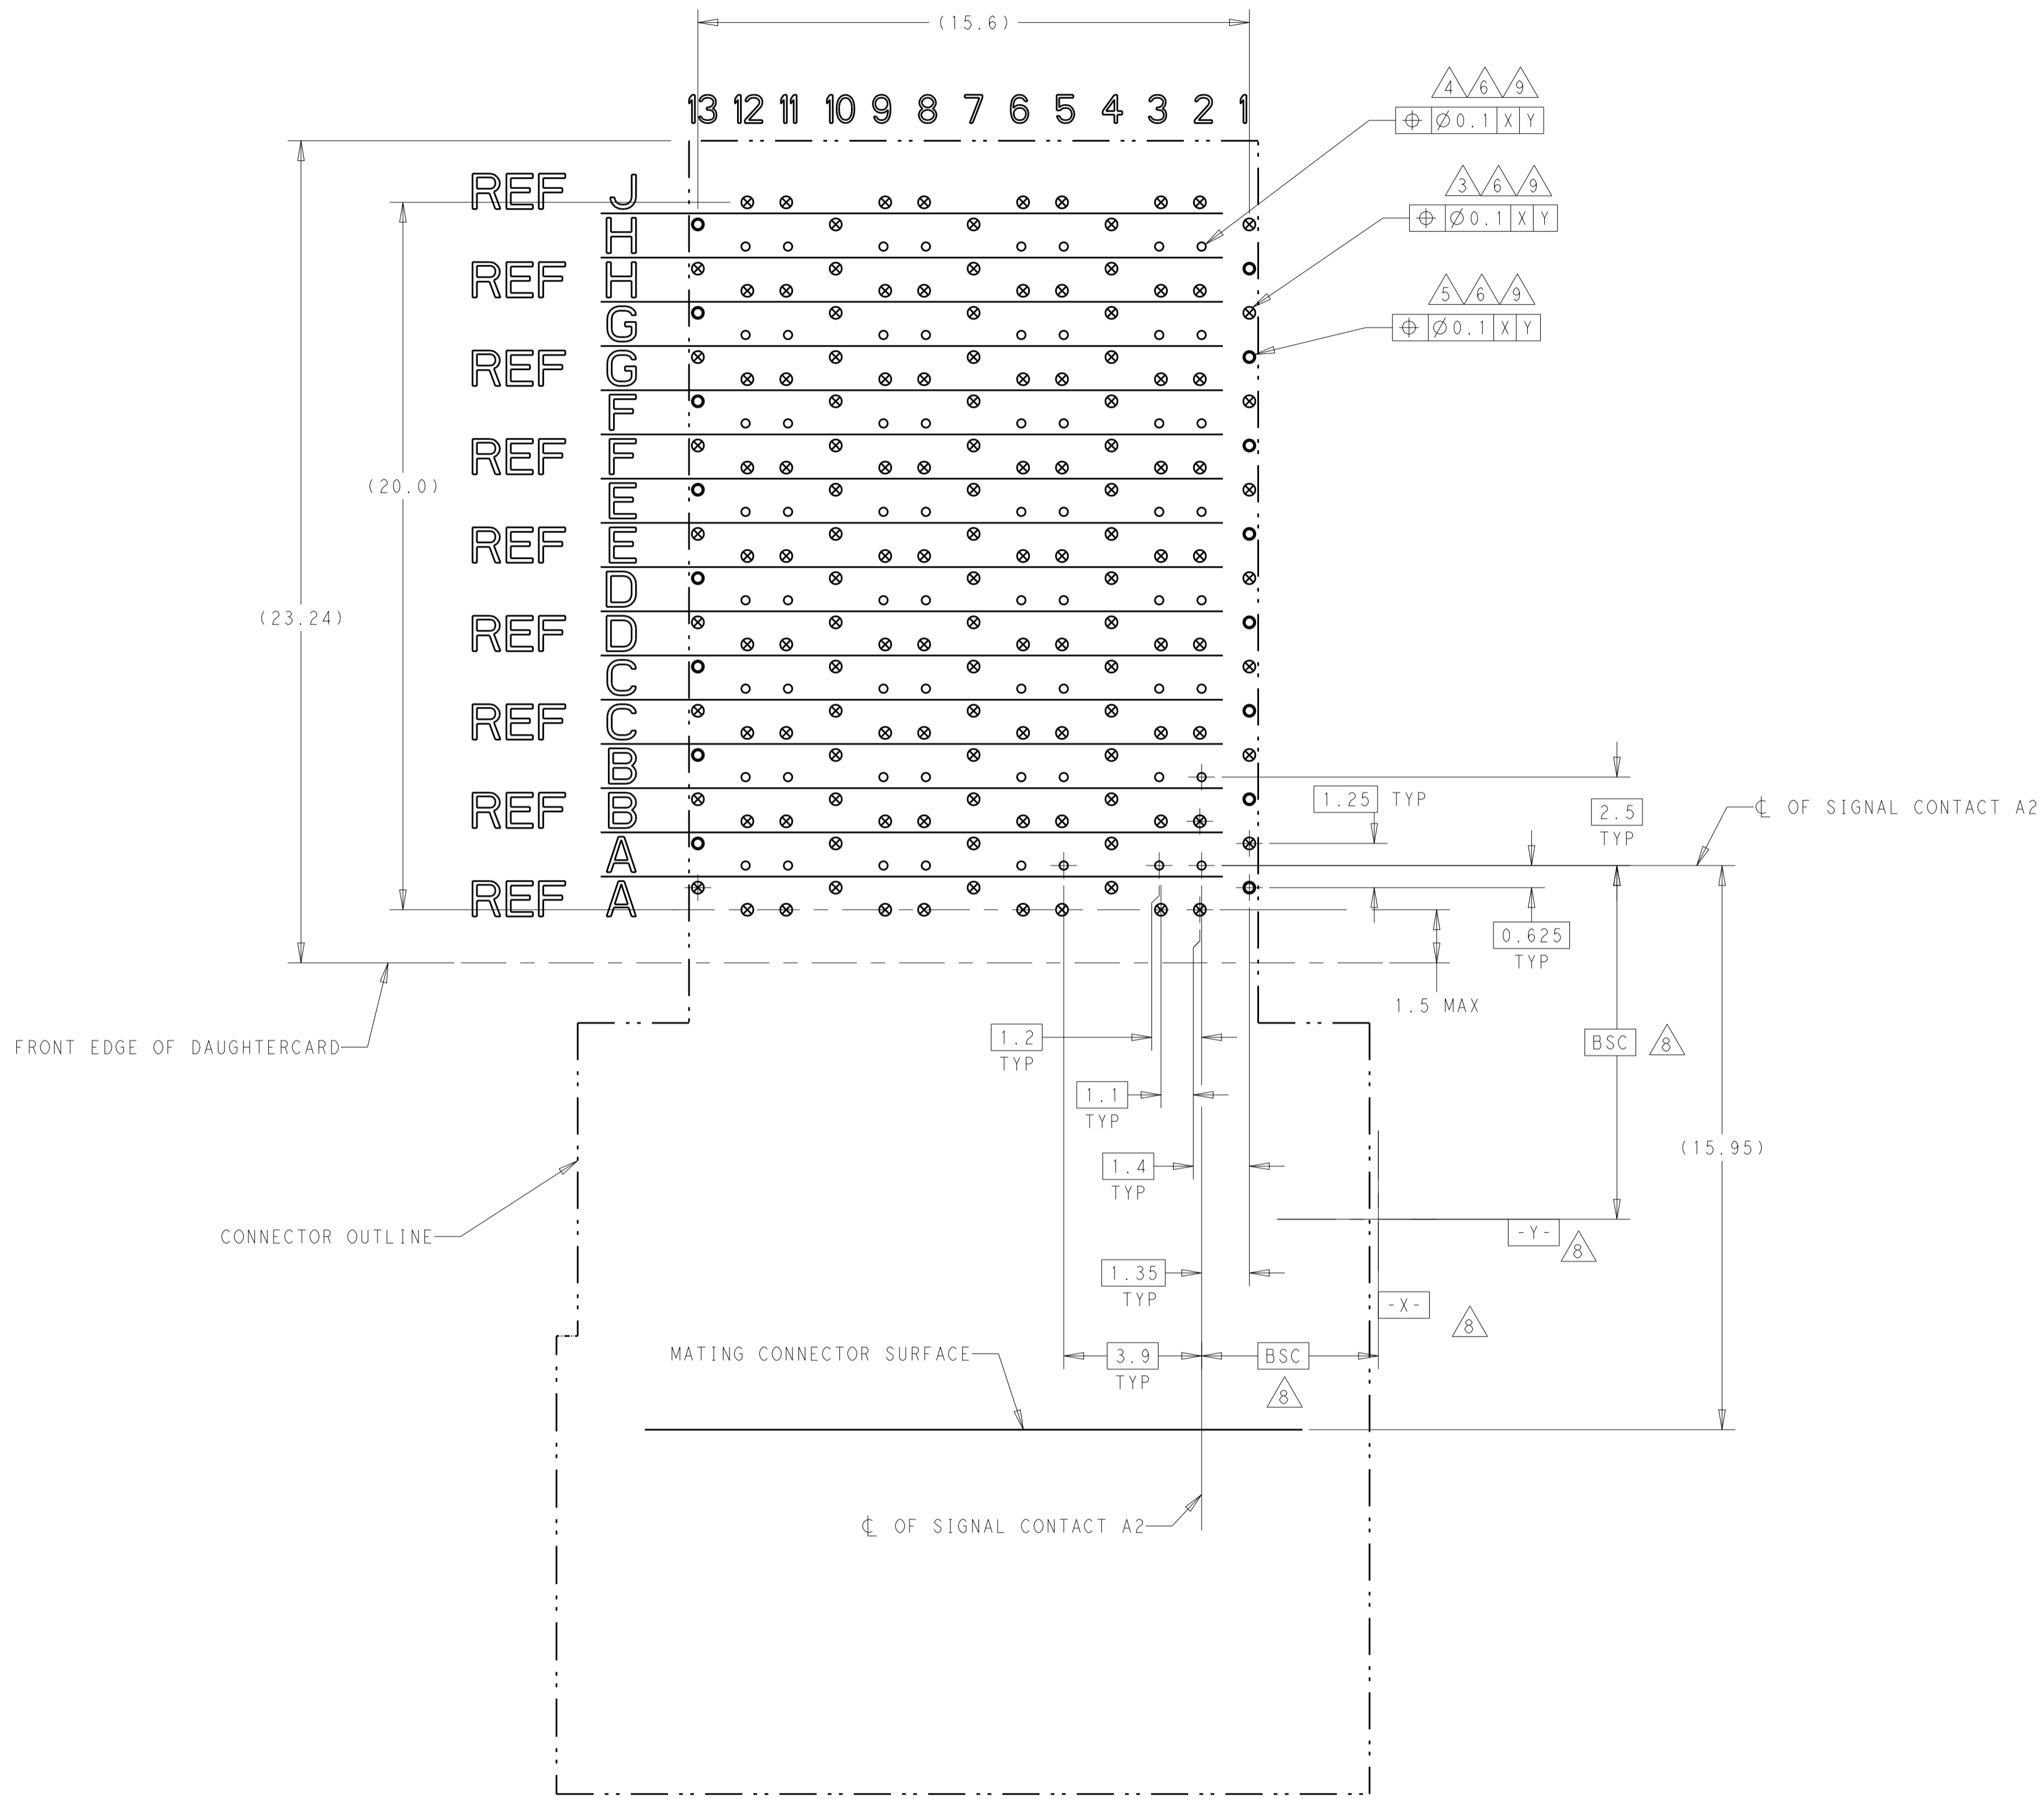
(15.6)

13 12 11 10 9 8 7 6 5 4 3 2 1

4 6 9
$\oplus$ $\varnothing$0.1 X Y

3 6 9
$\oplus$ $\varnothing$0.1 X Y

5 6 9
$\oplus$ $\varnothing$0.1 X Y

REF J
H
REF H
G
REF G
F
REF F
E
REF E
D
REF D
C
REF C
B
REF B
A
REF A

(20.0)

(23.24)

1.25 TYP

2.5 TYP

℄ OF SIGNAL CONTACT A2

0.625 TYP

1.5 MAX

FRONT EDGE OF DAUGHTERCARD

1.2 TYP

BSC 8

1.1 TYP

1.4 TYP

(15.95)

CONNECTOR OUTLINE

-Y- 8

1.35 TYP

-X- 8

MATING CONNECTOR SURFACE

3.9 TYP

BSC 8

℄ OF SIGNAL CONTACT A2